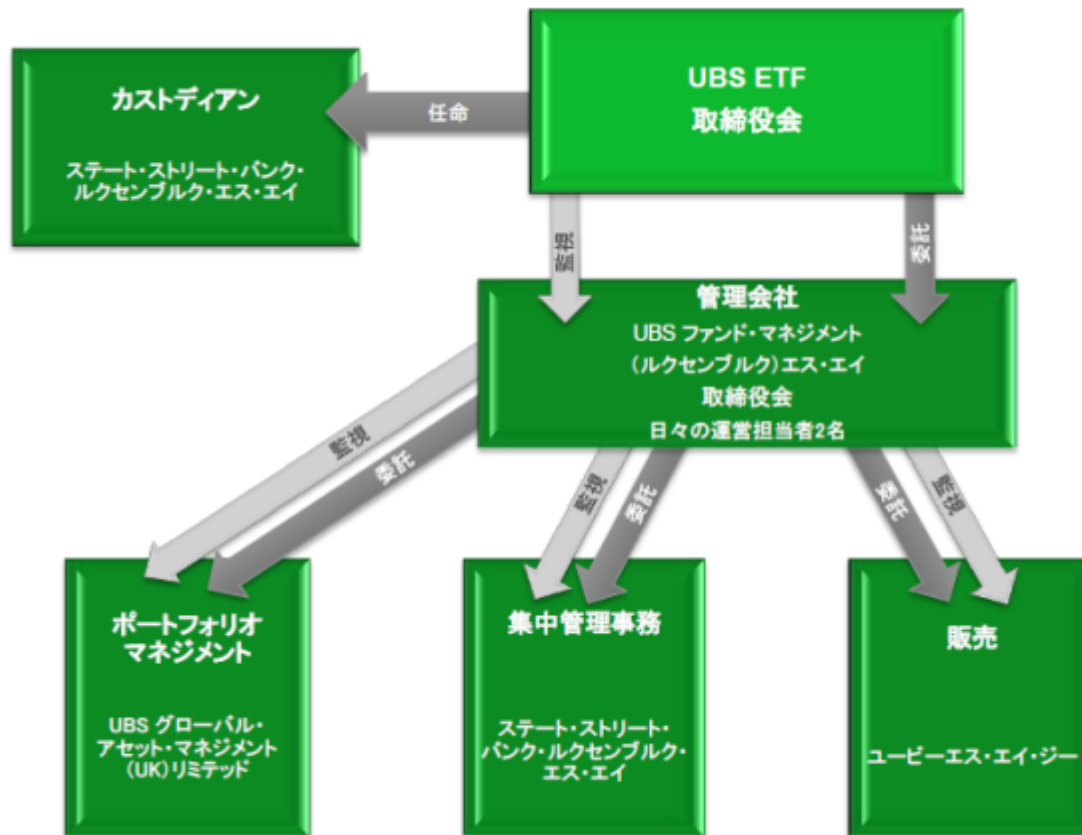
UBS ETF
取締役会

任命

カストディアン

ステート・ストリート・バンク・ルクセンブルク・エス・エイ

監視

委託

管理会社
UBS ファンド・マネジメント（ルクセンブルク）エス・エイ
取締役会
日々の運営担当者2名

監視

委託

監視

委託

委託

監視

ポートフォリオマネジメント

UBS グローバル・アセット・マネジメント（UK）リミテッド

集中管理事務

ステート・ストリート・バンク・ルクセンブルク・エス・エイ

販売

ユービーエス・エイ・ジー